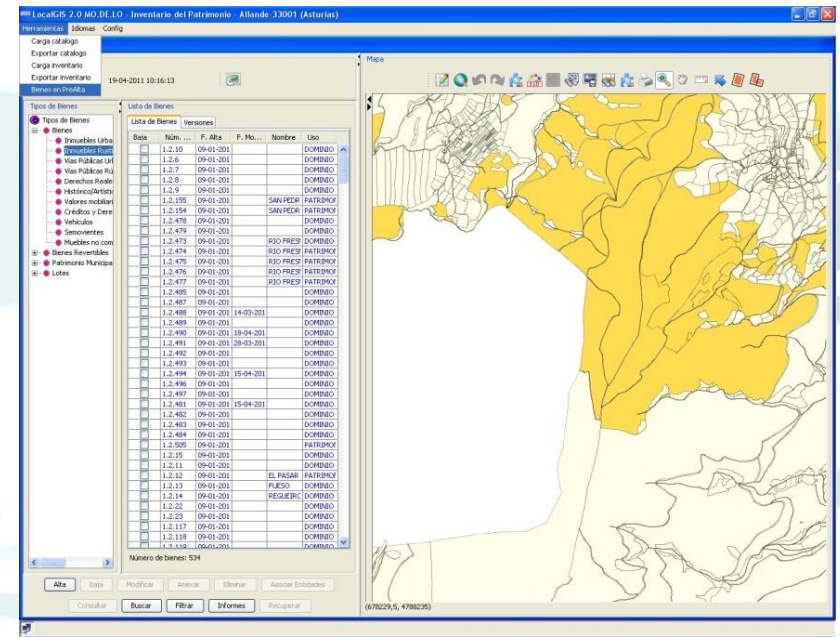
LocalGIS 2.0 MO.DE.LO - Inventario del Patrimonio - Allande-33001 (Asturias)

Herramientas Idiomas Config

Carga catalogo
Exportar catalogo
Carga inventario
Exportar inventario
Bienes en PreAlta

19-04-2011 10:16:13

Mapa

Tipos de Bienes

Tipos de Bienes
Bienes
Inmuebles Urba
Inmuebles Rust
Vías Públicas Url
Vías Públicas Rú
Derechos Reale
Histórico/Artistic
Valores mobiliari
Créditos y Dere
Vehículos
Semovientes
Muebles no com
Bienes Revertibles
Patrimonio Municipa
Lotes

Lista de Bienes

Lista de Bienes | Versiones

| Baja | Núm. ... | F. Alta | F. Mo... | Nombre | Uso |
|---|---|---|---|---|---|
| | 1.2.10 | 09-01-201 | | | DOMINIO |
| | 1.2.6 | 09-01-201 | | | DOMINIO |
| | 1.2.7 | 09-01-201 | | | DOMINIO |
| | 1.2.8 | 09-01-201 | | | DOMINIO |
| | 1.2.9 | 09-01-201 | | | DOMINIO |
| | 1.2.155 | 09-01-201 | | SAN PEDR | PATRIMOI |
| | 1.2.154 | 09-01-201 | | SAN PEDR | PATRIMOI |
| | 1.2.478 | 09-01-201 | | | DOMINIO |
| | 1.2.479 | 09-01-201 | | | DOMINIO |
| | 1.2.473 | 09-01-201 | | RIO FRESI | DOMINIO |
| | 1.2.474 | 09-01-201 | | RIO FRESI | PATRIMOI |
| | 1.2.475 | 09-01-201 | | RIO FRESI | PATRIMOI |
| | 1.2.476 | 09-01-201 | | RIO FRESI | PATRIMOI |
| | 1.2.477 | 09-01-201 | | RIO FRESI | PATRIMOI |
| | 1.2.485 | 09-01-201 | | | DOMINIO |
| | 1.2.487 | 09-01-201 | | | DOMINIO |
| | 1.2.488 | 09-01-201 | 14-03-201 | | DOMINIO |
| | 1.2.489 | 09-01-201 | | | DOMINIO |
| | 1.2.490 | 09-01-201 | 18-04-201 | | DOMINIO |
| | 1.2.491 | 09-01-201 | 28-03-201 | | DOMINIO |
| | 1.2.492 | 09-01-201 | | | DOMINIO |
| | 1.2.493 | 09-01-201 | | | DOMINIO |
| | 1.2.494 | 09-01-201 | 15-04-201 | | DOMINIO |
| | 1.2.496 | 09-01-201 | | | DOMINIO |
| | 1.2.497 | 09-01-201 | | | DOMINIO |
| | 1.2.481 | 09-01-201 | 15-04-201 | | DOMINIO |
| | 1.2.482 | 09-01-201 | | | DOMINIO |
| | 1.2.483 | 09-01-201 | | | DOMINIO |
| | 1.2.484 | 09-01-201 | | | DOMINIO |
| | 1.2.505 | 09-01-201 | | | PATRIMOI |
| | 1.2.15 | 09-01-201 | | | DOMINIO |
| | 1.2.11 | 09-01-201 | | | DOMINIO |
| | 1.2.12 | 09-01-201 | | EL PASAR | PATRIMOI |
| | 1.2.13 | 09-01-201 | | FUESO | DOMINIO |
| | 1.2.14 | 09-01-201 | | REGUEIRC | DOMINIO |
| | 1.2.22 | 09-01-201 | | | DOMINIO |
| | 1.2.23 | 09-01-201 | | | DOMINIO |
| | 1.2.117 | 09-01-201 | | | DOMINIO |
| | 1.2.118 | 09-01-201 | | | DOMINIO |
| | 1.2.119 | 09-01-201 | | | DOMINIO |

Número de bienes: 534

Alta | Baja | Modificar | Anexar | Eliminar | Asociar Entidades

Consultar | Buscar | Filtrar | Informes | Recuperar

(678229,5, 4788235)